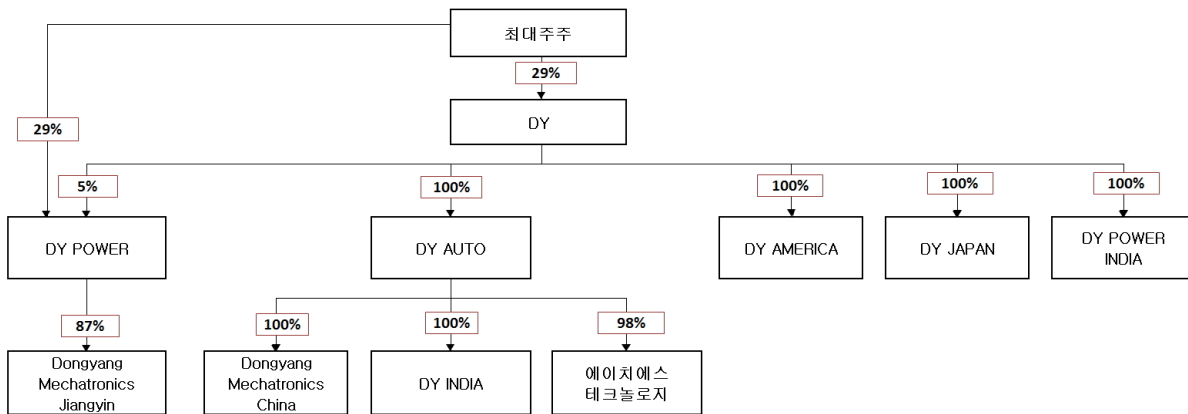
최대주주

29%

29%

DY

5%

100%

100%

100%

100%

DY POWER

DY AUTO

DY AMERICA

DY JAPAN

DY POWER INDIA

87%

100%

100%

98%

Dongyang Mechatronics Jiangyin

Dongyang Mechatronics China

DY INDIA

에이치에스 테크놀로지